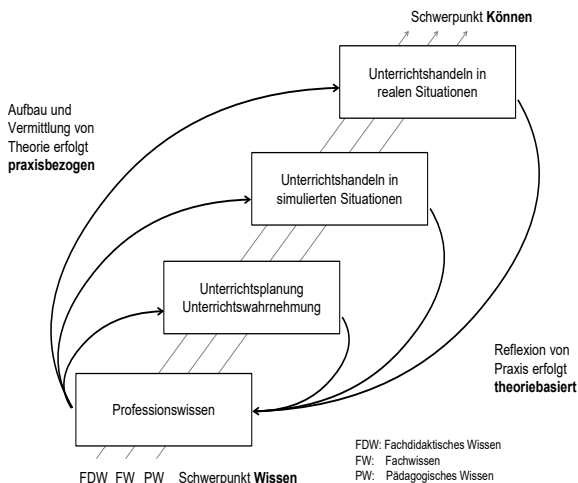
Schwerpunkt **Können**

Unterrichtshandeln in realen Situationen

Aufbau und Vermittlung von Theorie erfolgt **praxisbezogen**

Unterrichtshandeln in simulierten Situationen

Unterrichtsplanung Unterrichtswahrnehmung

Reflexion von Praxis erfolgt **theoriebasiert**

Professionswissen

FDW FW PW Schwerpunkt **Wissen**

FDW: Fachdidaktisches Wissen
FW: Fachwissen
PW: Pädagogisches Wissen